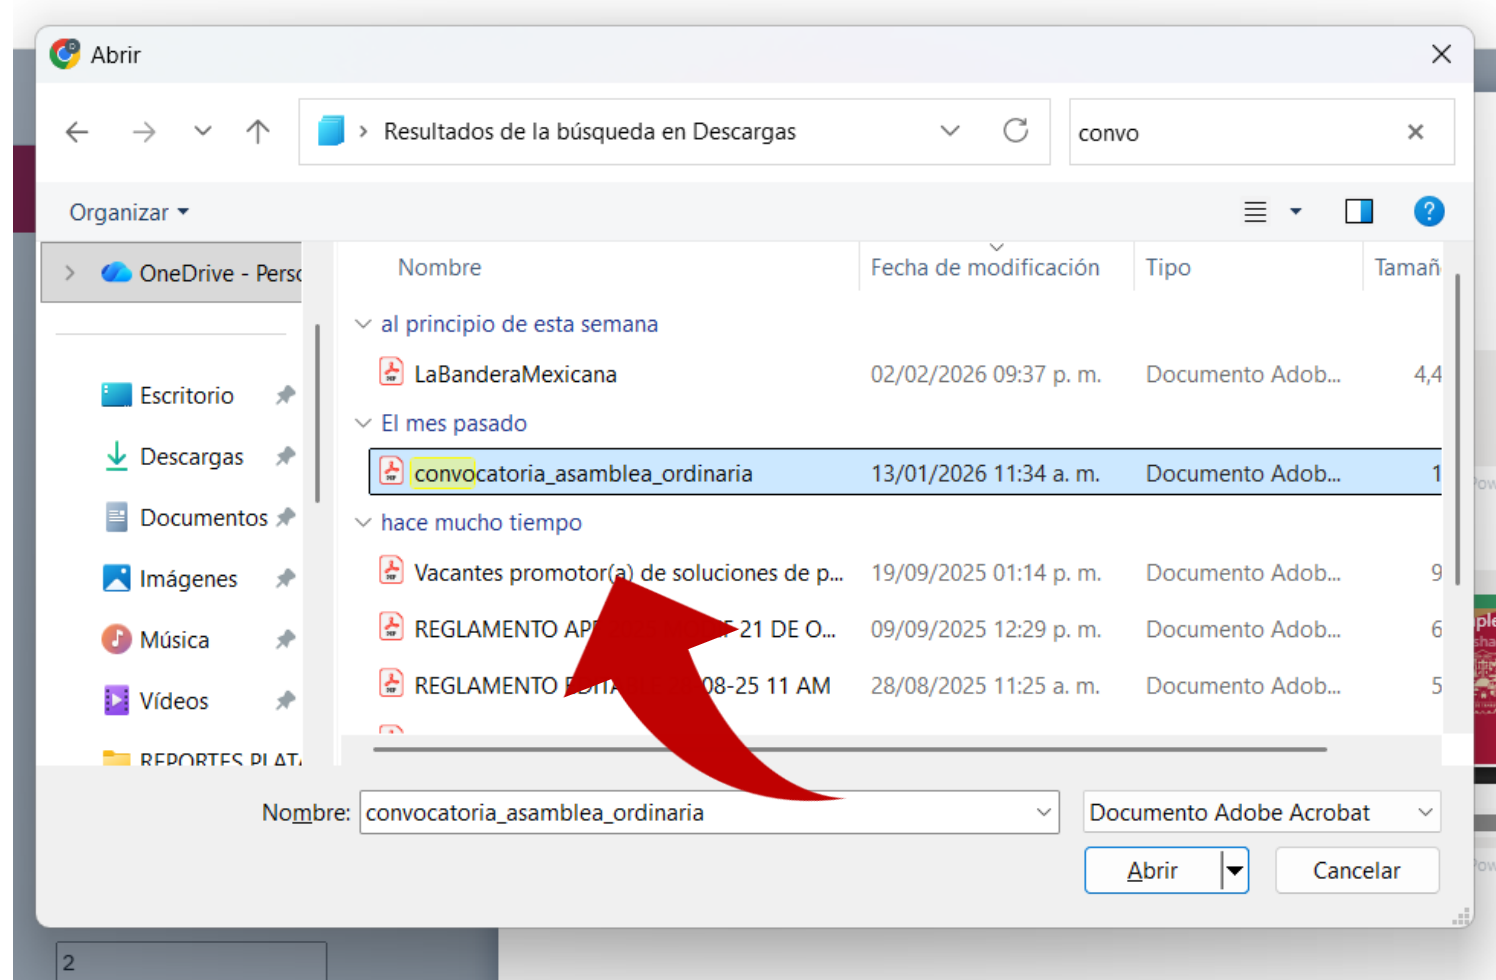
Abrir

Resultados de la búsqueda en Descargas

convo

Organizar ▾

OneDrive - Pers

Escritorio
Descargas
Documentos
Imágenes
Música
Vídeos
REPORTES PLAT

| Nombre | Fecha de modificación | Tipo | Tamañ |
|---|---|---|---|
| al principio de esta semana | | | |
| LaBanderaMexicana | 02/02/2026 09:37 p. m. | Documento Adob... | 4,4 |
| El mes pasado | | | |
| convocatoria_asamblea_ordinaria | 13/01/2026 11:34 a. m. | Documento Adob... | 1 |
| hace mucho tiempo | | | |
| Vacantes promotor(a) de soluciones de p... | 19/09/2025 01:14 p. m. | Documento Adob... | 9 |
| REGLAMENTO AP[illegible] 21 DE O... | 09/09/2025 12:29 p. m. | Documento Adob... | 6 |
| REGLAMENTO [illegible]08-25 11 AM | 28/08/2025 11:25 a. m. | Documento Adob... | 5 |

Nombre: convocatoria_asamblea_ordinaria

Documento Adobe Acrobat

Abrir

Cancelar

2